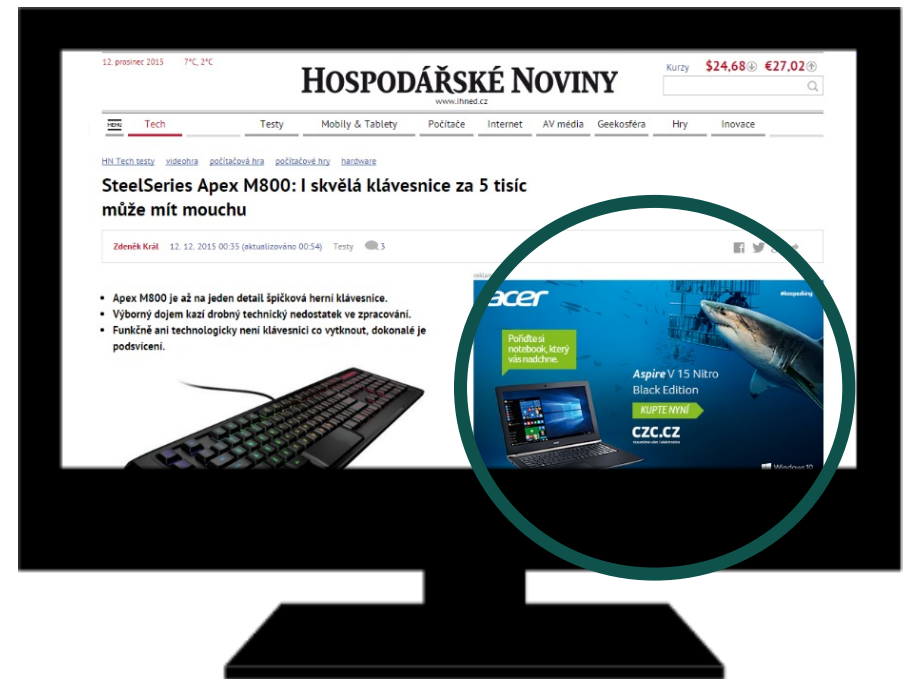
12. prosinec 2015 7°C, 2°C

HOSPODÁŘSKÉ NOVINY

www.ihned.cz

Kurzy $24,68 €27,02

MENU Tech Testy Mobily & Tablety Počítače Internet AV média Geekosféra Hry Inovace

HN Tech testy videohra počítačová hra počítačové hry hardware

SteelSeries Apex M800: I skvělá klávesnice za 5 tisíc může mít mouchu

Zdeněk Král 12. 12. 2015 00:35 (aktualizováno 00:54) Testy 3

• Apex M800 je až na jeden detail špičková herní klávesnice.
• Výborný dojem kazí drobný technický nedostatek ve zpracování.
• Funkčně ani technologicky není klávesnici co vytknout, dokonalé je podsvícení.

reklama

acer

#keepsaking

Pořiďte si notebook, který vás nadchne.

Aspire V 15 Nitro Black Edition

KUPTE NYNÍ

CZC.CZ

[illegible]

Windows 10